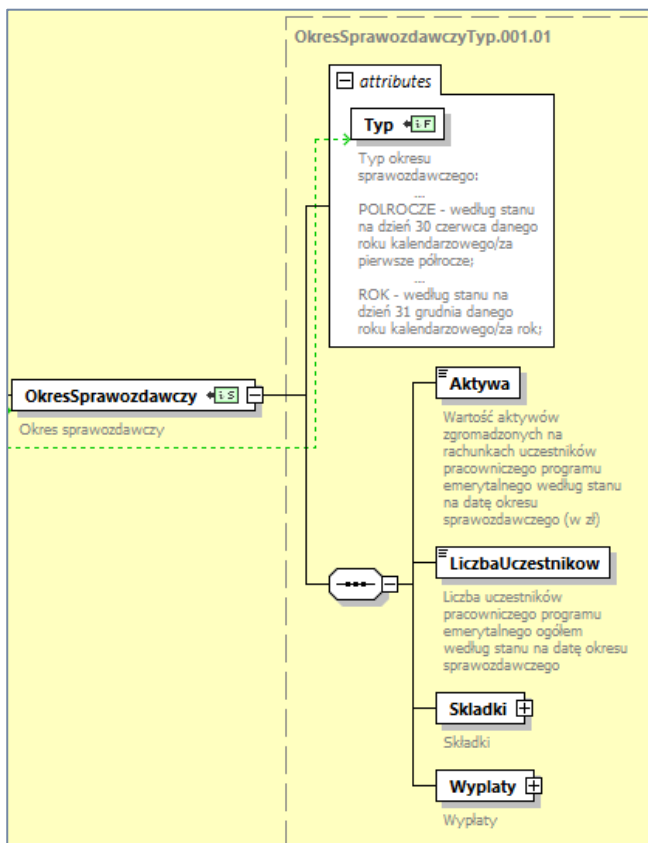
OkresSprawozdawczyTyp.001.01

attributes

Typ

Typ okresu sprawozdawczego:
...
POLROCZE - według stanu na dzień 30 czerwca danego roku kalendarzowego/za pierwsze półrocze;
...
ROK - według stanu na dzień 31 grudnia danego roku kalendarzowego/za rok;

OkresSprawozdawczy

Okres sprawozdawczy

Aktywa

Wartość aktywów zgromadzonych na rachunkach uczestników pracowniczego programu emerytalnego według stanu na datę okresu sprawozdawczego (w zł)

LiczbaUczestnikow

Liczba uczestników pracowniczego programu emerytalnego ogółem według stanu na datę okresu sprawozdawczego

Skladki

Składki

Wyplaty

Wypłaty